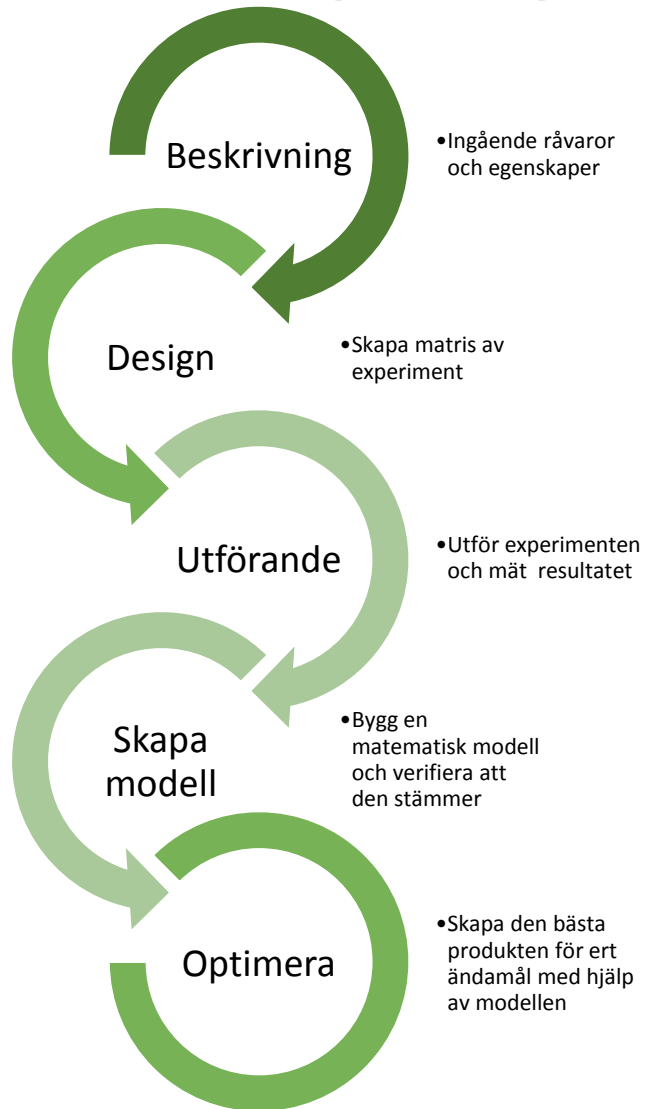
Beskrivning

•Ingående råvaror och egenskaper

Design

•Skapa matris av experiment

Utförande

•Utför experimenten och mät resultatet

Skapa modell

•Bygg en matematisk modell och verifiera att den stämmer

Optimera

•Skapa den bästa produkten för ert ändamål med hjälp av modellen